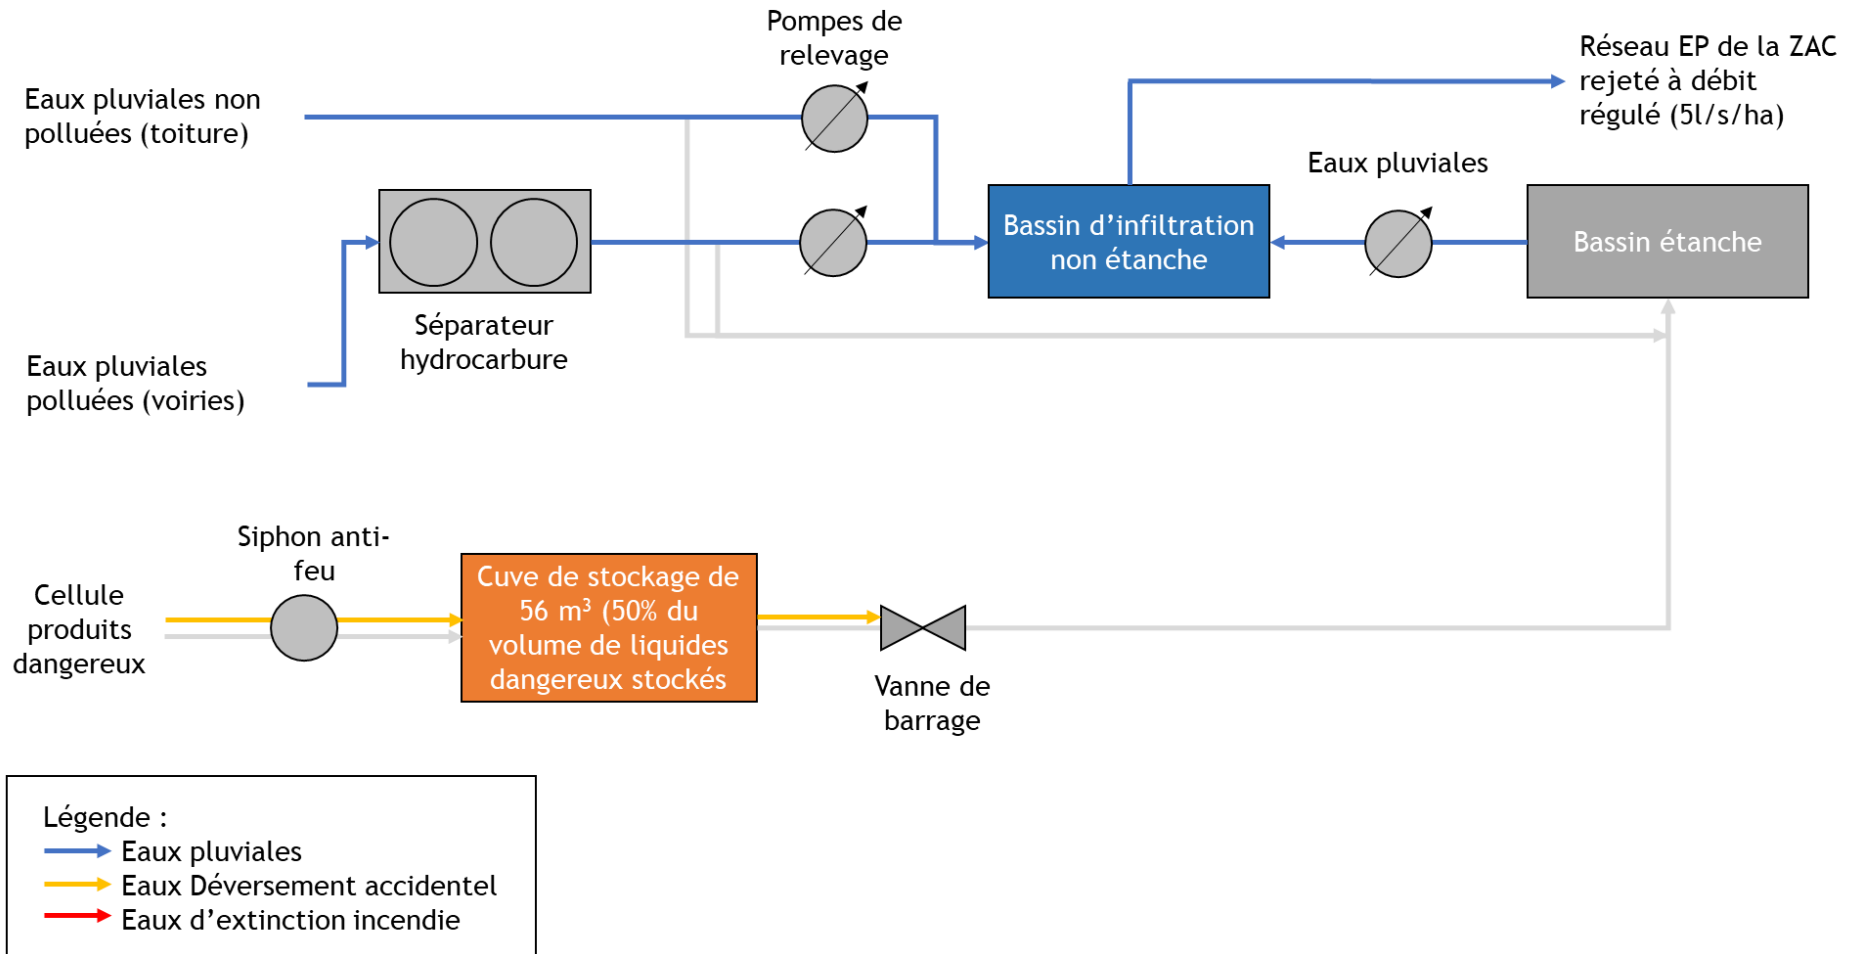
Pompes de relevage

Réseau EP de la ZAC rejeté à débit régulé (5l/s/ha)

Eaux pluviales non polluées (toiture)

Eaux pluviales

Bassin d'infiltration non étanche

Bassin étanche

Séparateur hydrocarbure

Eaux pluviales polluées (voiries)

Siphon anti-feu

Cellule produits dangereux

Cuve de stockage de 56 m³ (50% du volume de liquides dangereux stockés

Vanne de barrage

Légende :
Eaux pluviales
Eaux Déversement accidentel
Eaux d'extinction incendie